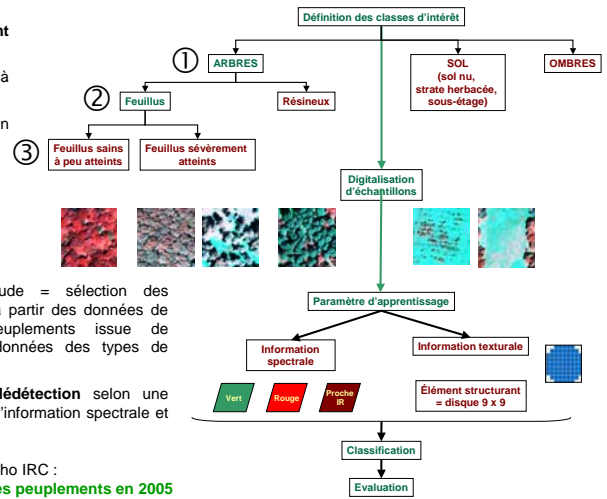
nt

à

n

ude = sélection des partir des données de euplements issue de données des types de

lédétection selon une 'information spectrale et

ho IRC :

es peuplements en 2005

Définition des classes d'intérêt

① ARBRES

SOL (sol nu, strate herbacée, sous-étage)

OMBRES

② Feuillus

Résineux

③ Feuillus sains à peu atteints

Feuillus sévèrement atteints

Digitalisation d'échantillons

Paramètre d'apprentissage

Information spectrale

Information texturale

Vert

Rouge

Proche IR

Élément structurant = disque 9 x 9

Classification

Evaluation